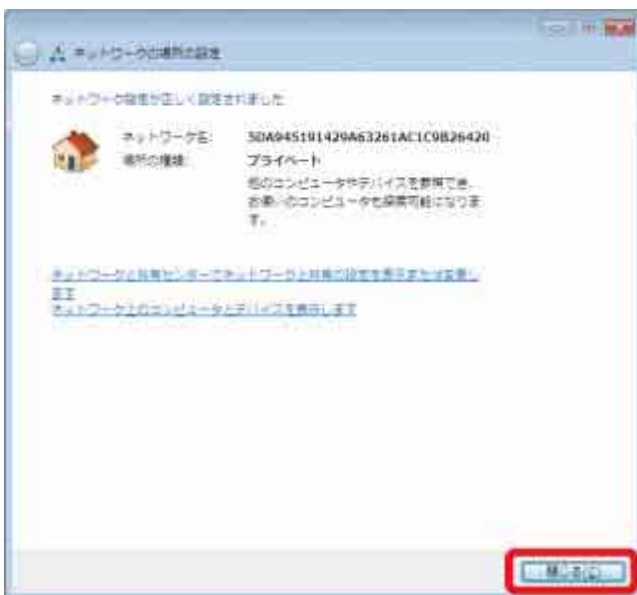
ネットワークの場所の設定

ネットワーク設定が正しく設定されました

ネットワーク名: 3DA945191429A63261AC1C9B26420
場所の種類: プライベート
他のコンピュータやデバイスを参照でき、お使いのコンピュータも探索可能になります。

ネットワークと共有センターでネットワークと共有の設定を表示または変更します
ネットワーク上のコンピュータとデバイスを表示します

閉じる(C)